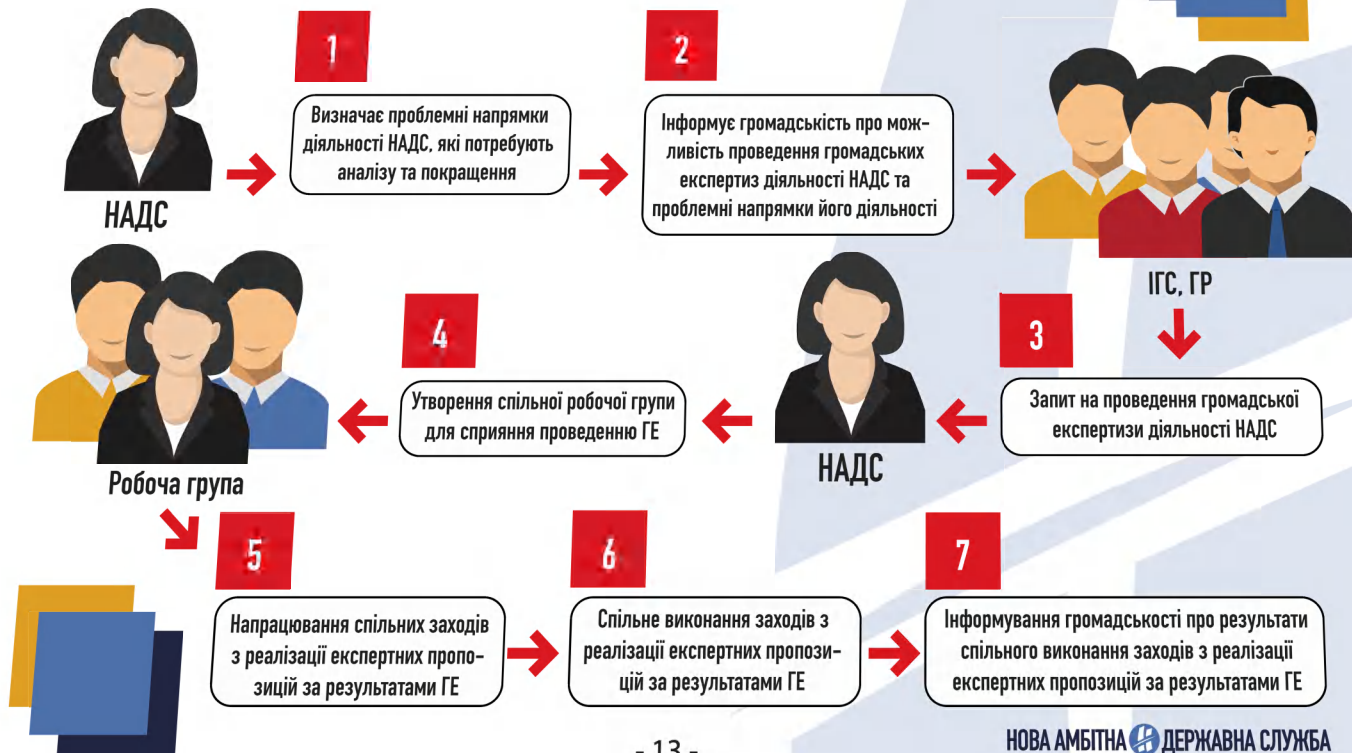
НАДС

1

Визначає проблемні напрямки діяльності НАДС, які потребують аналізу та покращення

2

Інформує громадськість про можливість проведення громадських експертиз діяльності НАДС та проблемні напрямки його діяльності

ІГС, ГР

3

Запит на проведення громадської експертизи діяльності НАДС

НАДС

4

Утворення спільної робочої групи для сприяння проведенню ГЕ

Робоча група

5

Напрацювання спільних заходів з реалізації експертних пропозицій за результатами ГЕ

6

Спільне виконання заходів з реалізації експертних пропозицій за результатами ГЕ

7

Інформування громадськості про результати спільного виконання заходів з реалізації експертних пропозицій за результатами ГЕ

- 13 -

НОВА АМБІТНА ДЕРЖАВНА СЛУЖБА